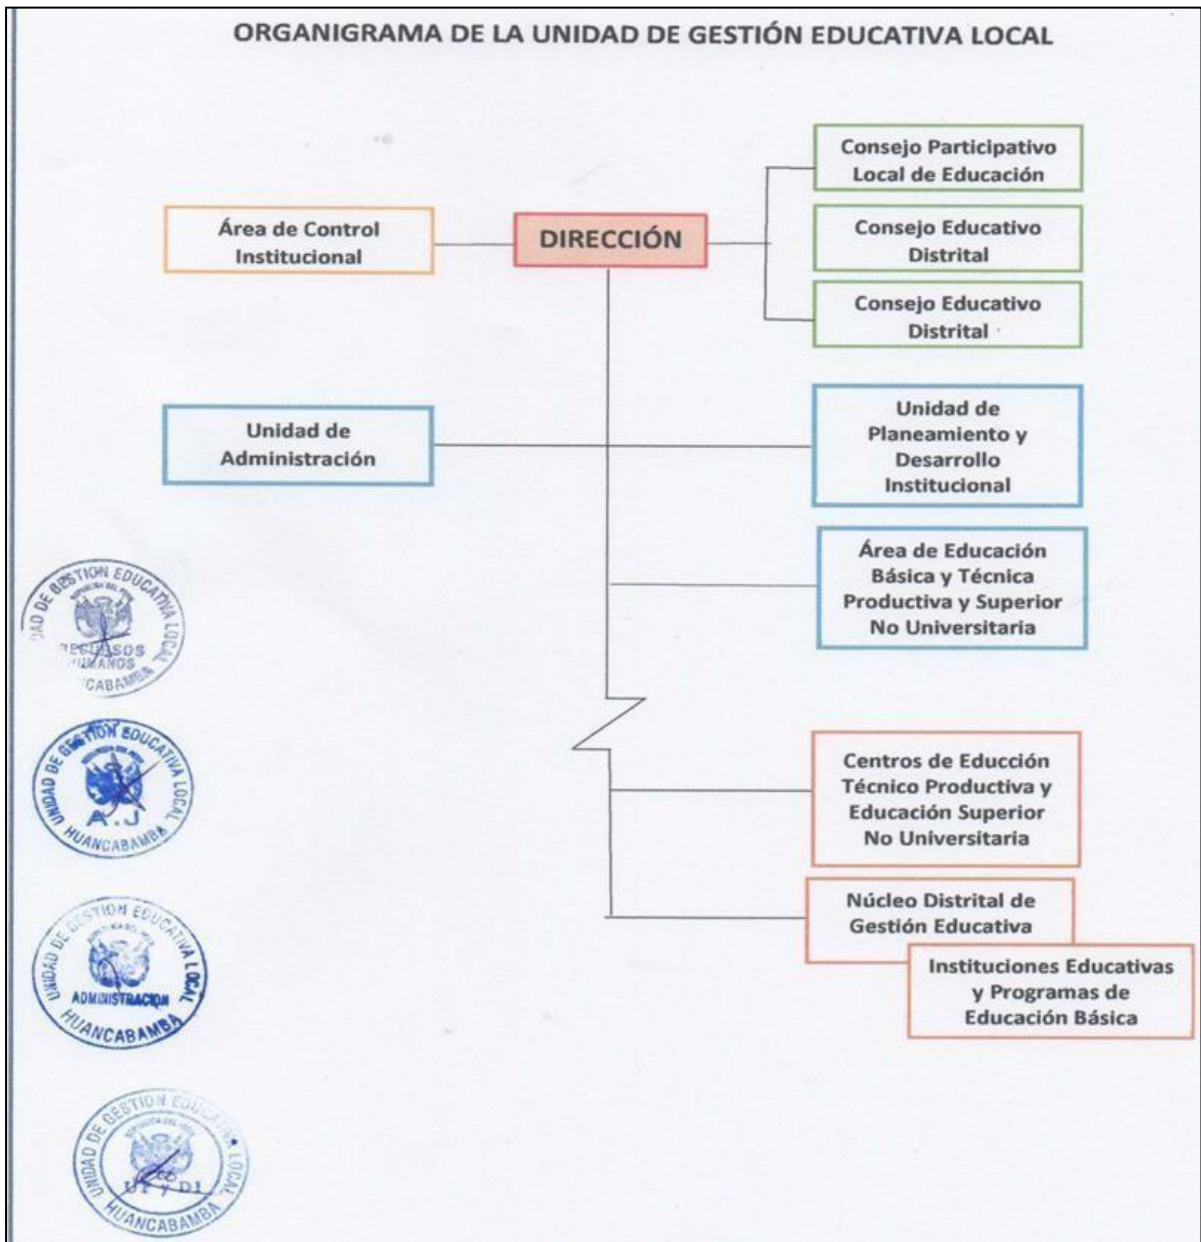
ORGANIGRAMA DE LA UNIDAD DE GESTIÓN EDUCATIVA LOCAL

Área de Control Institucional

DIRECCIÓN

Consejo Participativo Local de Educación

Consejo Educativo Distrital

Consejo Educativo Distrital

Unidad de Administración

Unidad de Planeamiento y Desarrollo Institucional

Área de Educación Básica y Técnica Productiva y Superior No Universitaria

Centros de Educción Técnico Productiva y Educación Superior No Universitaria

Núcleo Distrital de Gestión Educativa

Instituciones Educativas y Programas de Educación Básica

UNIDAD DE GESTION EDUCATIVA LOCAL RECURSOS HUMANOS HUANCABAMBA

UNIDAD DE GESTION EDUCATIVA LOCAL A.J HUANCABAMBA

UNIDAD DE GESTION EDUCATIVA LOCAL ADMINISTRACION HUANCABAMBA

UNIDAD DE GESTION EDUCATIVA LOCAL UP y DI HUANCABAMBA